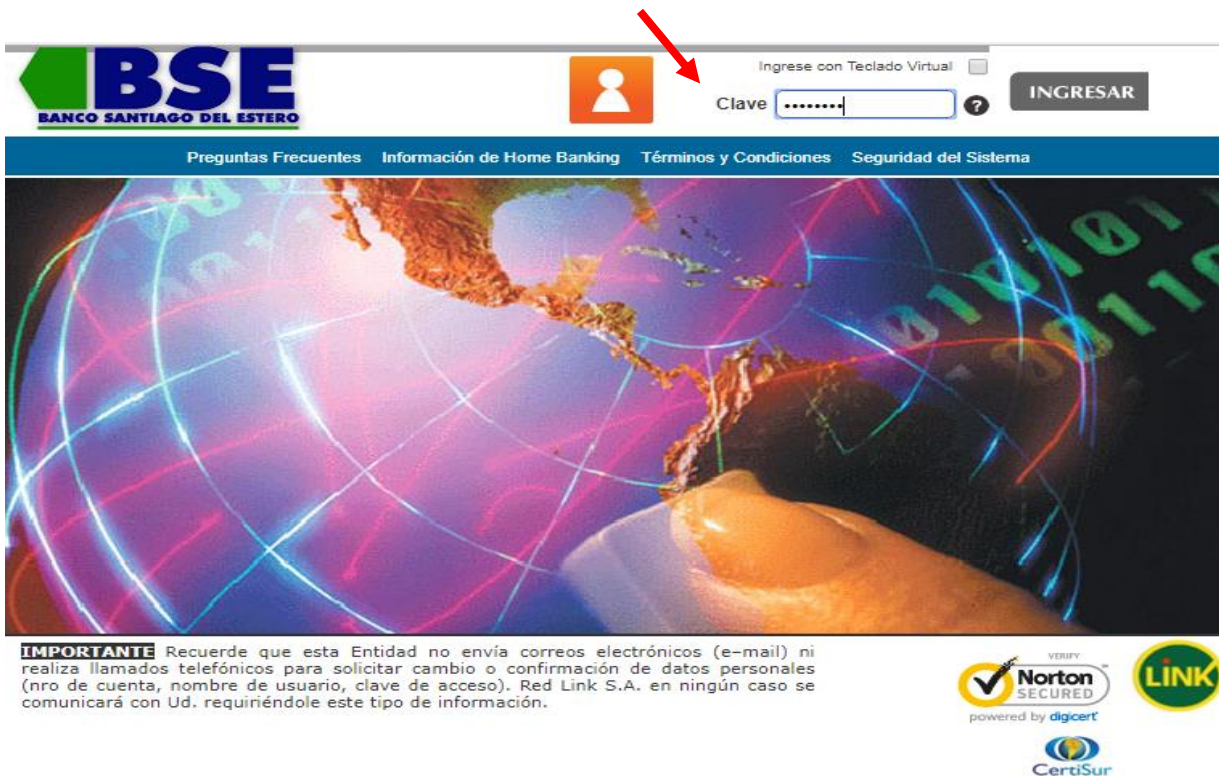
BSE
BANCO SANTIAGO DEL ESTERO

Ingrese con Teclado Virtual

Clave ••••••••

INGRESAR

Preguntas Frecuentes Información de Home Banking Términos y Condiciones Seguridad del Sistema

IMPORTANTE Recuerde que esta Entidad no envía correos electrónicos (e-mail) ni realiza llamados telefónicos para solicitar cambio o confirmación de datos personales (nro de cuenta, nombre de usuario, clave de acceso). Red Link S.A. en ningún caso se comunicará con Ud. requiriéndole este tipo de información.

VERIFY
Norton SECURED
powered by digicert

LINK

CertiSur